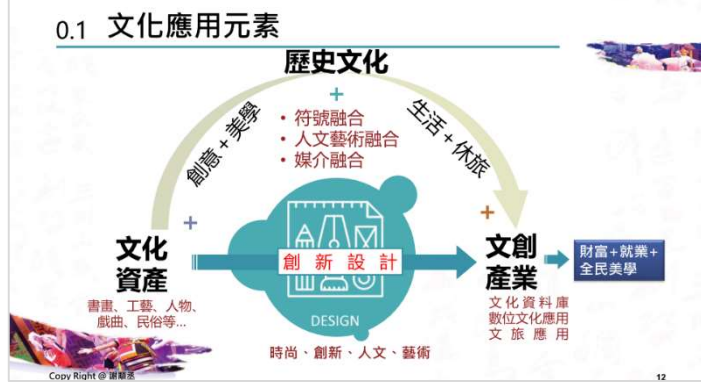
0.1 文化應用元素

歷史文化

+

創意+美學

• 符號融合
• 人文藝術融合
• 媒介融合

生活+休旅

+

+

文化資產

書畫、工藝、人物、戲曲、民俗等...

創 新 設 計

DESIGN

時尚、創新、人文、藝術

文創產業

文化資料庫
數位文化應用
文 旅 應 用

財富+就業+全民美學

Copy Right @ 謝順丞

12